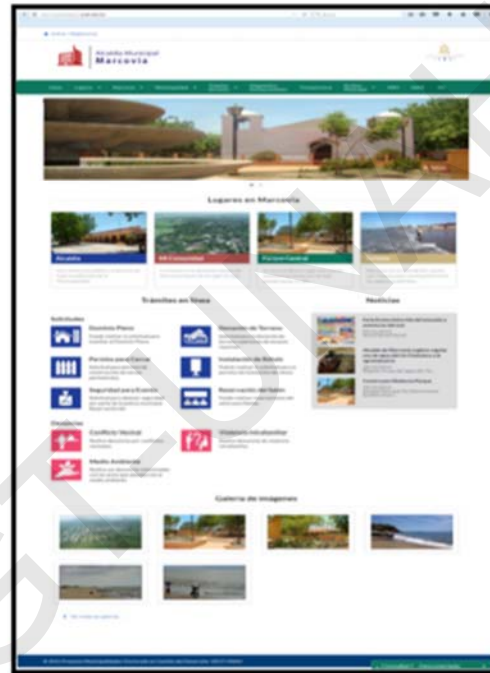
Alcaldía Municipal
Marcovia

Lugares en Marcovia

Alcaldía

Trámites en línea

Noticias

Solicitudes

Dominio Pleno

Permiso para Cercar

Seguridad para Evento

Remedida de Terreno

Instalación de Rótulo

Reservación de Salón

Denuncias

Conflicto Vecinal

Medio Ambiente

Galería de Imágenes